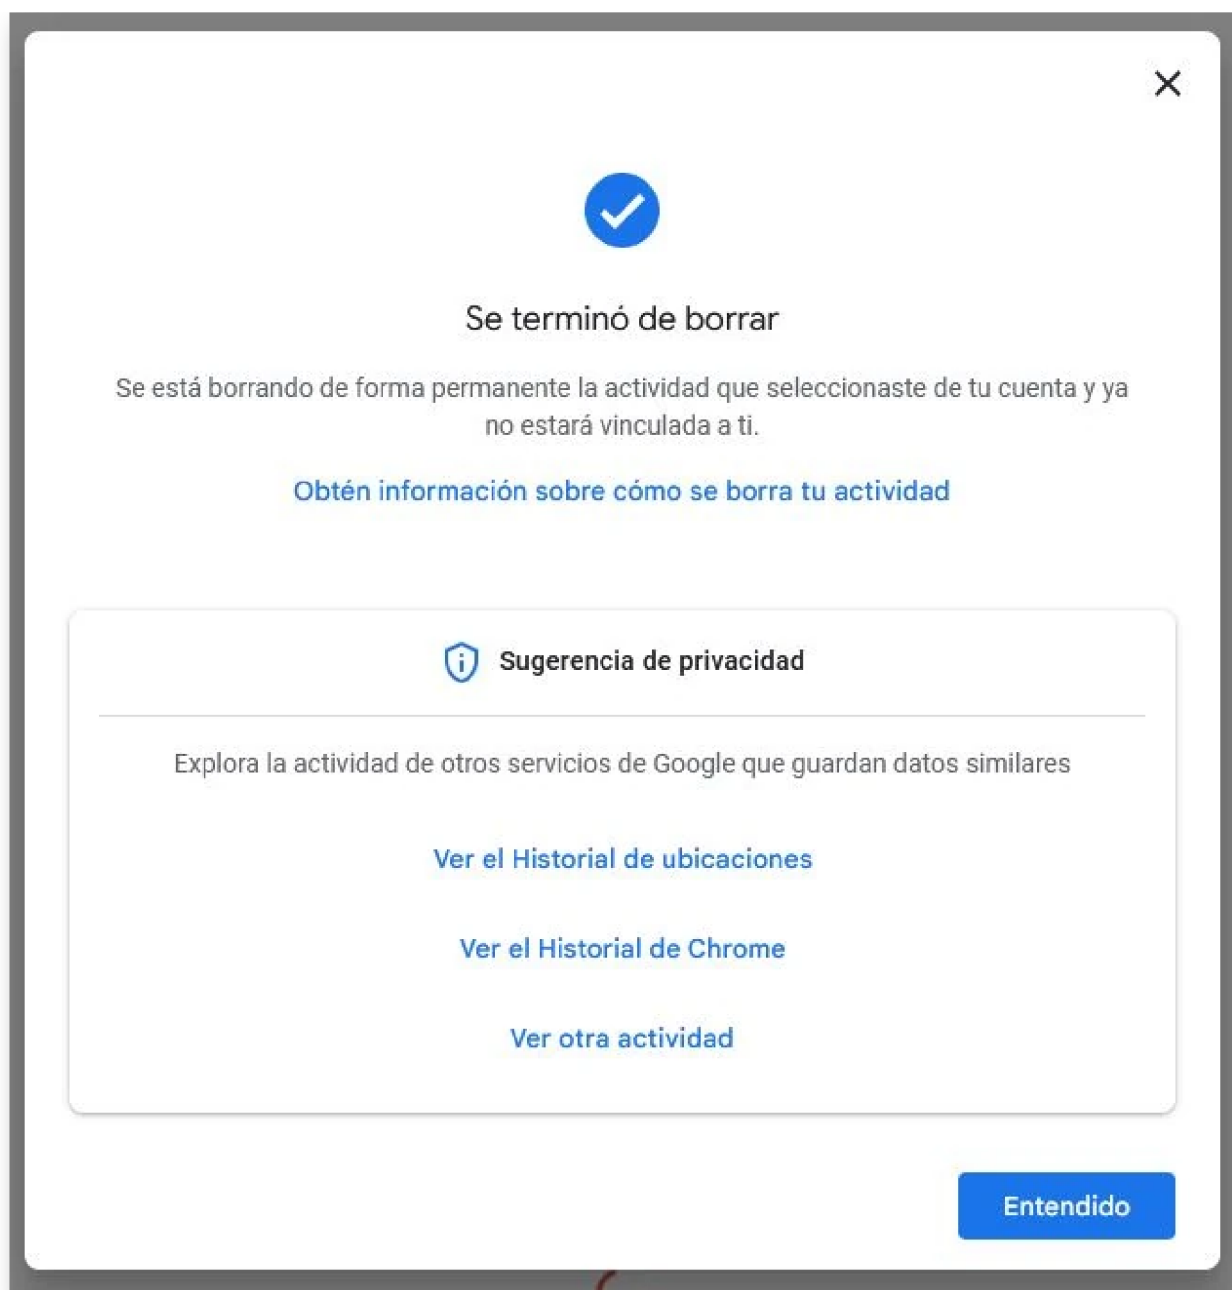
Se terminó de borrar

Se está borrando de forma permanente la actividad que seleccionaste de tu cuenta y ya no estará vinculada a ti.

Obtén información sobre cómo se borra tu actividad

Sugerencia de privacidad

Explora la actividad de otros servicios de Google que guardan datos similares

Ver el Historial de ubicaciones

Ver el Historial de Chrome

Ver otra actividad

Entendido